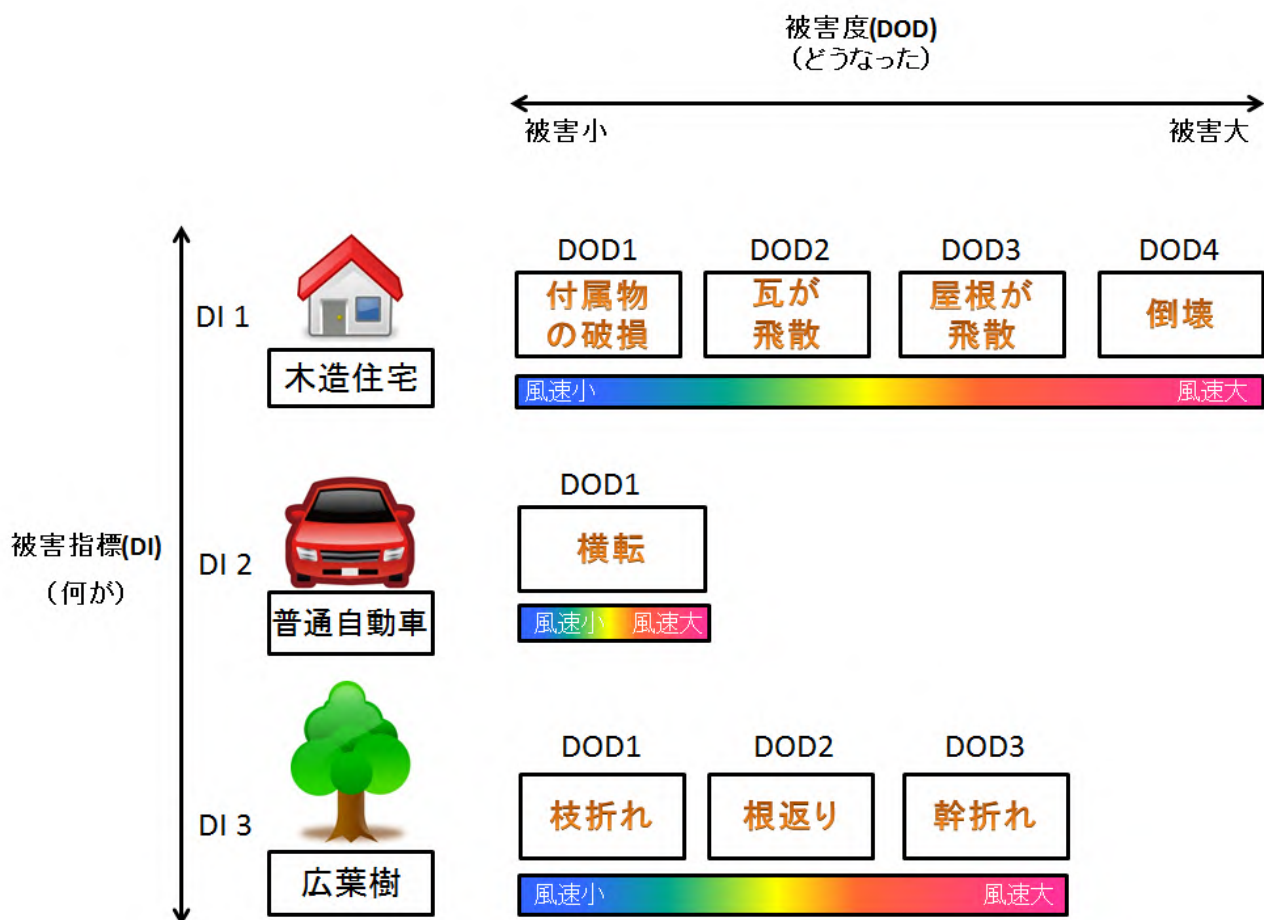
被害度(DOD)
（どうなった）

被害小

被害大

被害指標(DI)
（何が）

DI 1

木造住宅

DOD1
付属物の破損

DOD2
瓦が飛散

DOD3
屋根が飛散

DOD4
倒壊

風速小

風速大

DI 2

普通自動車

DOD1
横転

風速小

風速大

DI 3

広葉樹

DOD1
枝折れ

DOD2
根返り

DOD3
幹折れ

風速小

風速大